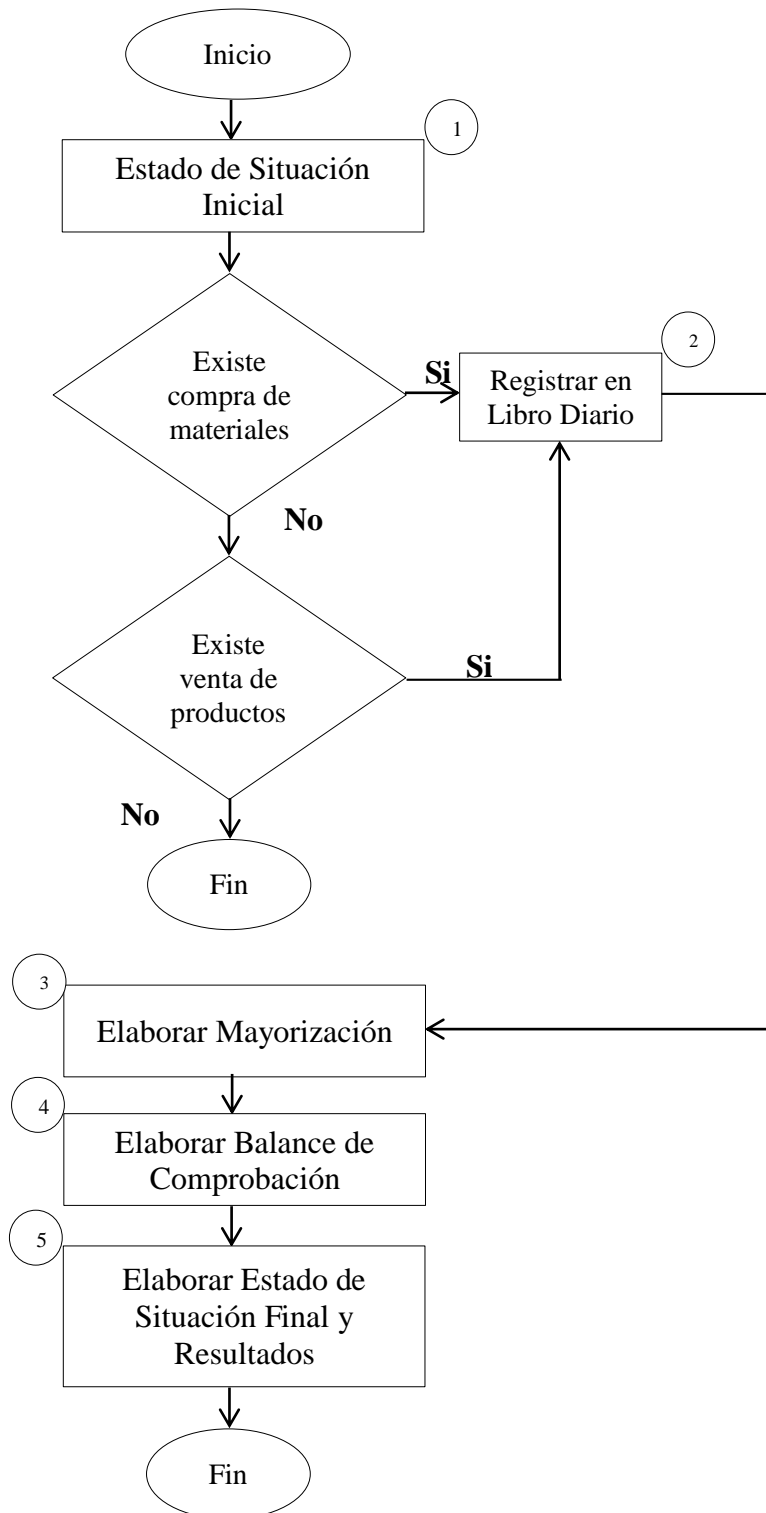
Inicio

1

Estado de Situación Inicial

Existe compra de materiales

Si

2

Registrar en Libro Diario

No

Existe venta de productos

Si

No

Fin

3

Elaborar Mayorización

4

Elaborar Balance de Comprobación

5

Elaborar Estado de Situación Final y Resultados

Fin